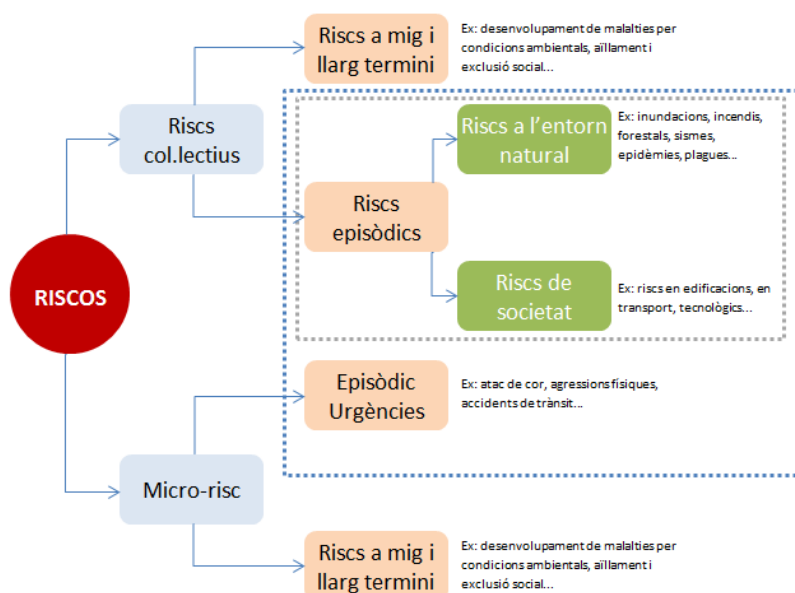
Riscs a mig i llarg termini

Ex: desenvolupament de malalties per condicions ambientals, aïllament i exclusió social...

Riscs col.lectius

Riscs a l'entorn natural

Ex: inundacions, incendis, forestals, sismes, epidèmies, plagues...

Riscs episòdics

RISCOS

Riscs de societat

Ex: riscs en edificacions, en transport, tecnològics...

Episòdic Urgències

Ex: atac de cor, agressions físiques, accidents de trànsit...

Micro-risc

Riscs a mig i llarg termini

Ex: desenvolupament de malalties per condicions ambientals, aïllament i exclusió social...